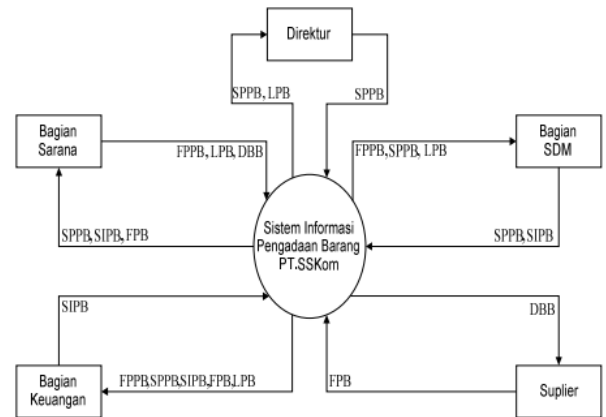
Direktur

SPPB, LPB

SPPB

Bagian Sarana

FPPB, LPB, DBB

FPPB, SPPB, LPB

Bagian SDM

SPPB, SIPB, FPB

Sistem Informasi Pengadaan Barang PT.SSKom

SPPB, SIPB

SIPB

DBB

Bagian Keuangan

FPPB, SPPB, SIPB, FPB, LPB

FPB

Suplier